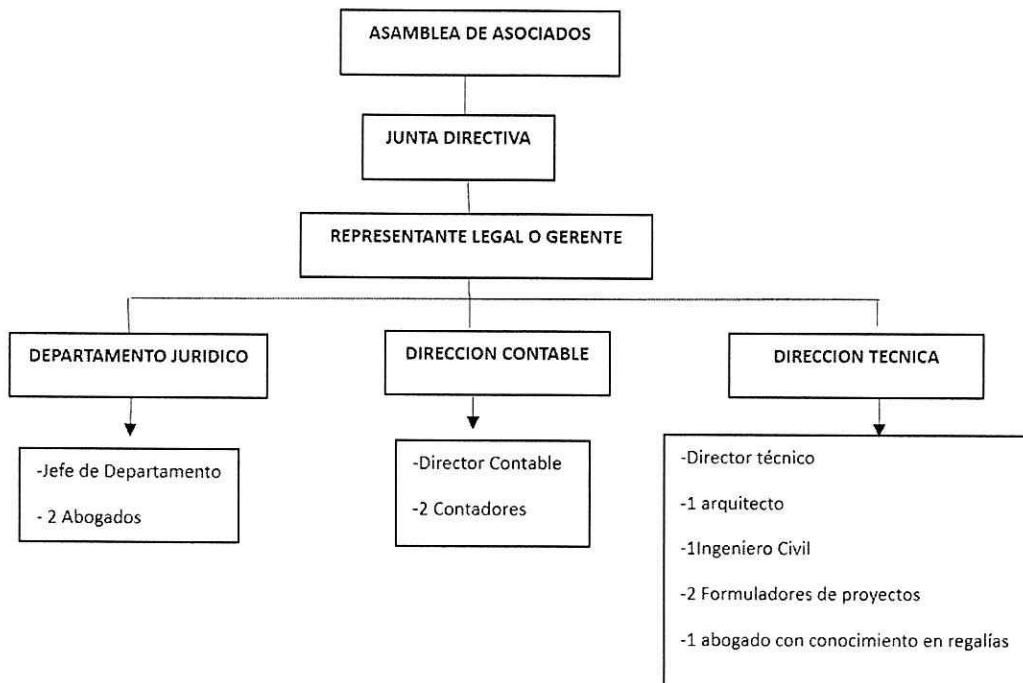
ASAMBLEA DE ASOCIADOS

JUNTA DIRECTIVA

REPRESENTANTE LEGAL O GERENTE

DEPARTAMENTO JURIDICO

DIRECCION CONTABLE

DIRECCION TECNICA

-Jefe de Departamento

- 2 Abogados

-Director Contable

-2 Contadores

-Director técnico

-1 arquitecto

-1Ingeniero Civil

-2 Formuladores de proyectos

-1 abogado con conocimiento en regalías